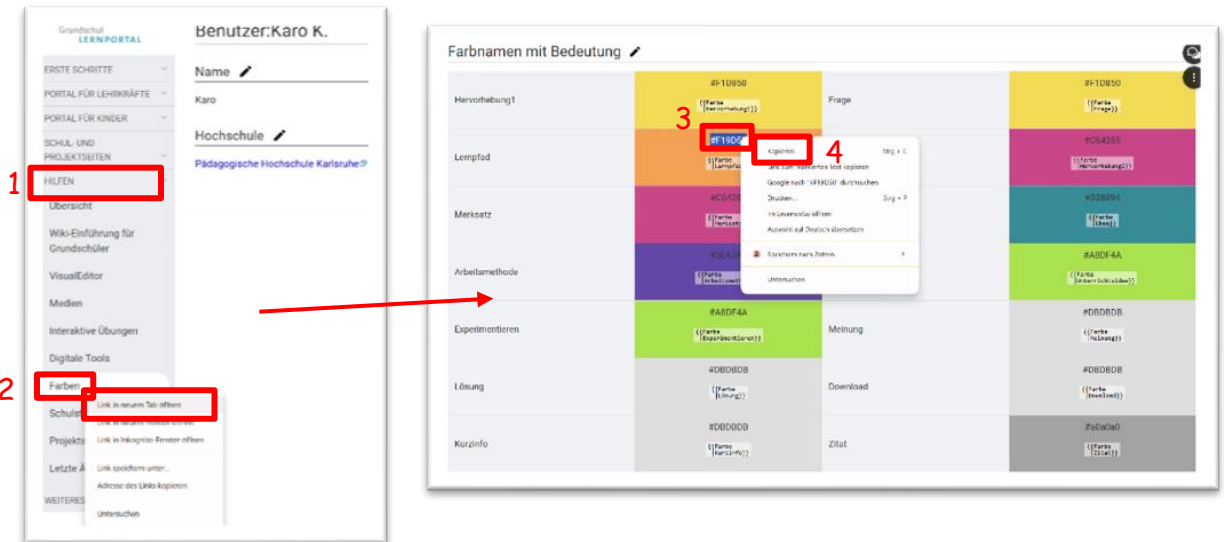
Grundschul
LERNPORTAL

Benutzer:Karo K.

ERSTE SCHRITTE
PORTAL FÜR LEHRKRÄFTE
PORTAL FÜR KINDER
SCHUL- UND PROJEKTSEITEN
1 HILFEN
Übersicht
Wiki-Einführung für Grundschüler
VisualEditor
Medien
Interaktive Übungen
Digitale Tools
2 Farben
Schulst
Projekt
Letzte Ä
WEITERES

Link in neuem Tab öffnen
Link in neuem Fenster öffnen
Link in Inkognito-Fenster öffnen
Link speichern unter...
Adresse des Links kopieren
Untersuchen

Name
Karo

Hochschule
Pädagogische Hochschule Karlsruhe

Farbnamen mit Bedeutung

| | | | |
|---|---|---|---|
| Hervorhebung1 | #F1D850 {{Farbe \|Hervorhebung1}} | Frage | #F1D850 {{Farbe \|Frage}} |
| Lernpfad | 3 #F19D50 {{Farbe \|Lernpfad}} | | #C64285 {{Farbe \|Hervorhebung2}} |
| Merksatz | #C6 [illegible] {{Farbe \|Merksatz}} | | #338B94 {{Farbe \|Idee}} |
| Arbeitsmethode | #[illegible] {{Farbe \|Arbeitsmethode}} | | #A8DF4A {{Farbe \|Unterrichtsidee}} |
| Experimentieren | #A8DF4A {{Farbe \|Experimentieren}} | Meinung | #DBDBDB {{Farbe \|Meinung}} |
| Lösung | #DBDBDB {{Farbe \|Lösung}} | Download | #DBDBDB {{Farbe \|Download}} |
| Kurzinfo | #DBDBDB {{Farbe \|Kurzinfo}} | Zitat | #a0a0a0 {{Farbe \|Zitat}} |

4
Kopieren Strg + C
Link zum markierten Text kopieren
Google nach "#F19D50" durchsuchen
Drucken... Strg + P
Im Lesemodus öffnen
Auswahl auf Deutsch übersetzen
Speichern nach Zotero
Untersuchen